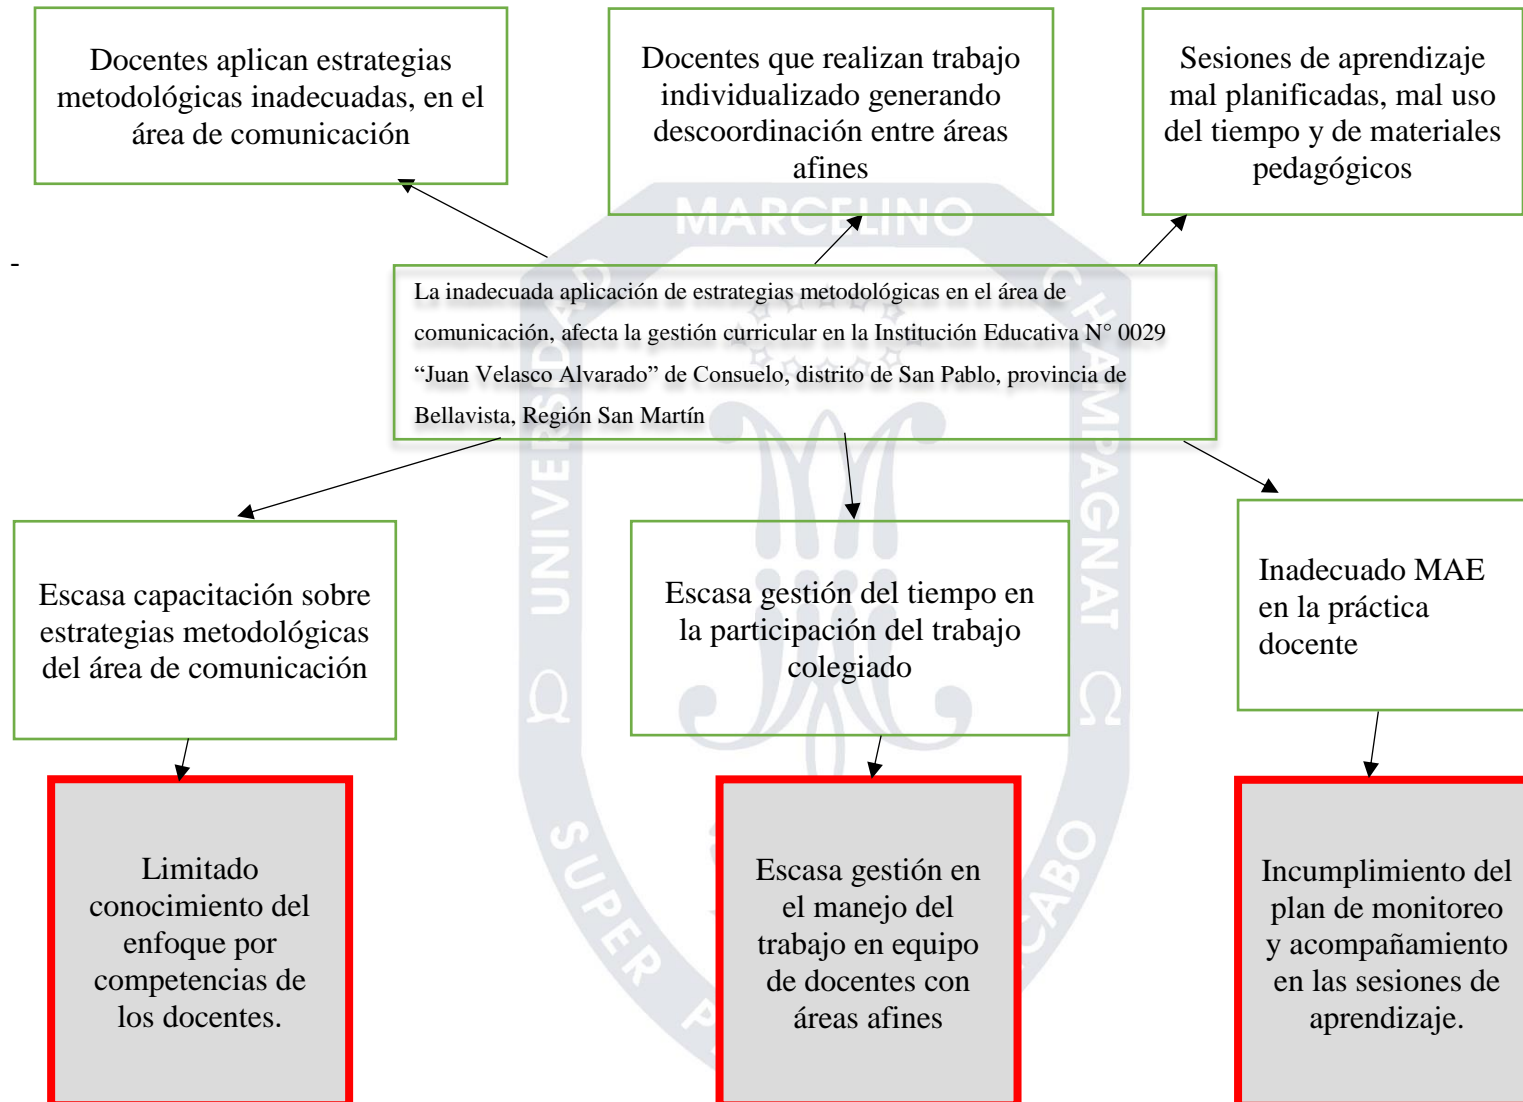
Docentes aplican estrategias metodológicas inadecuadas, en el área de comunicación

Docentes que realizan trabajo individualizado generando descoordinación entre áreas afines

Sesiones de aprendizaje mal planificadas, mal uso del tiempo y de materiales pedagógicos

MARCELINO

UNIVERSIDAD CHAMPAGNAT

-

La inadecuada aplicación de estrategias metodológicas en el área de comunicación, afecta la gestión curricular en la Institución Educativa N° 0029 "Juan Velasco Alvarado" de Consuelo, distrito de San Pablo, provincia de Bellavista, Región San Martín

Escasa capacitación sobre estrategias metodológicas del área de comunicación

Escasa gestión del tiempo en la participación del trabajo colegiado

Inadecuado MAE en la práctica docente

Limitado conocimiento del enfoque por competencias de los docentes.

Escasa gestión en el manejo del trabajo en equipo de docentes con áreas afines

Incumplimiento del plan de monitoreo y acompañamiento en las sesiones de aprendizaje.

SUPER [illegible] CABO